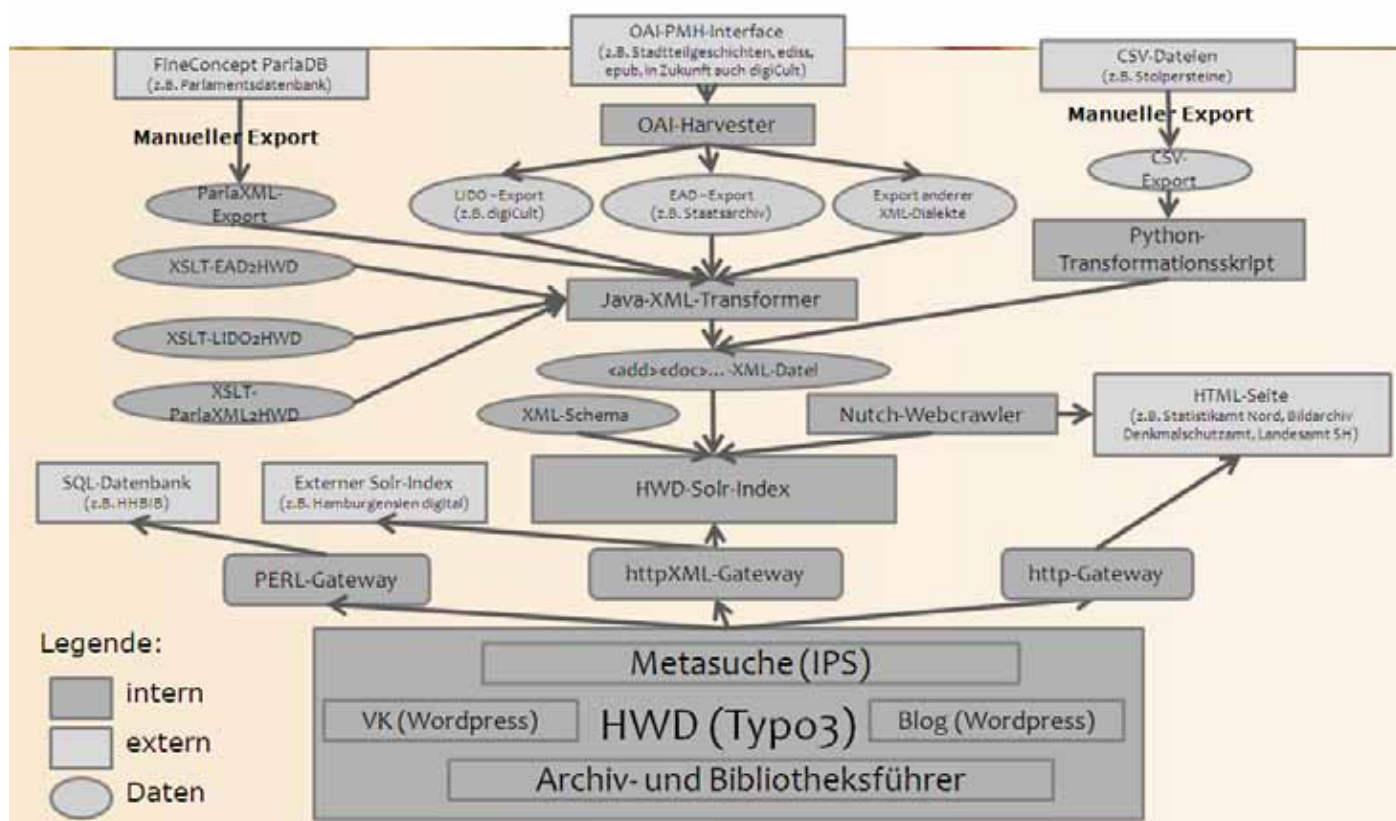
FineConcept ParlaDB
(z.B. Parlamentsdatenbank)

OAI-PMH-Interface
(z.B. Stadtteilgeschichten, ediss, epub, in Zukunft auch digiCult)

CSV-Dateien
(z.B. Stolpersteine)

Manueller Export

OAI-Harvester

Manueller Export

ParlaXML-Export

LIDO –Export
(z.B. digiCult)

EAD –Export
(z.B. Staatsarchiv)

Export anderer XML-Dialekte

CSV-Export

Python-Transformationsskript

XSLT-EAD2HWD

Java-XML-Transformer

XSLT-LIDO2HWD

<add><doc>… -XML-Datei

XSLT-ParlaXML2HWD

XML-Schema

Nutch-Webcrawler

HTML-Seite
(z.B. Statistikamt Nord, Bildarchiv Denkmalschutzamt, Landesamt SH)

SQL-Datenbank
(z.B. HHBIB)

Externer Solr-Index
(z.B. Hamburgensien digital)

HWD-Solr-Index

PERL-Gateway

httpXML-Gateway

http-Gateway

Legende:

intern

extern

Daten

Metasuche (IPS)

VK (Wordpress)

HWD (Typo3)

Blog (Wordpress)

Archiv- und Bibliotheksführer